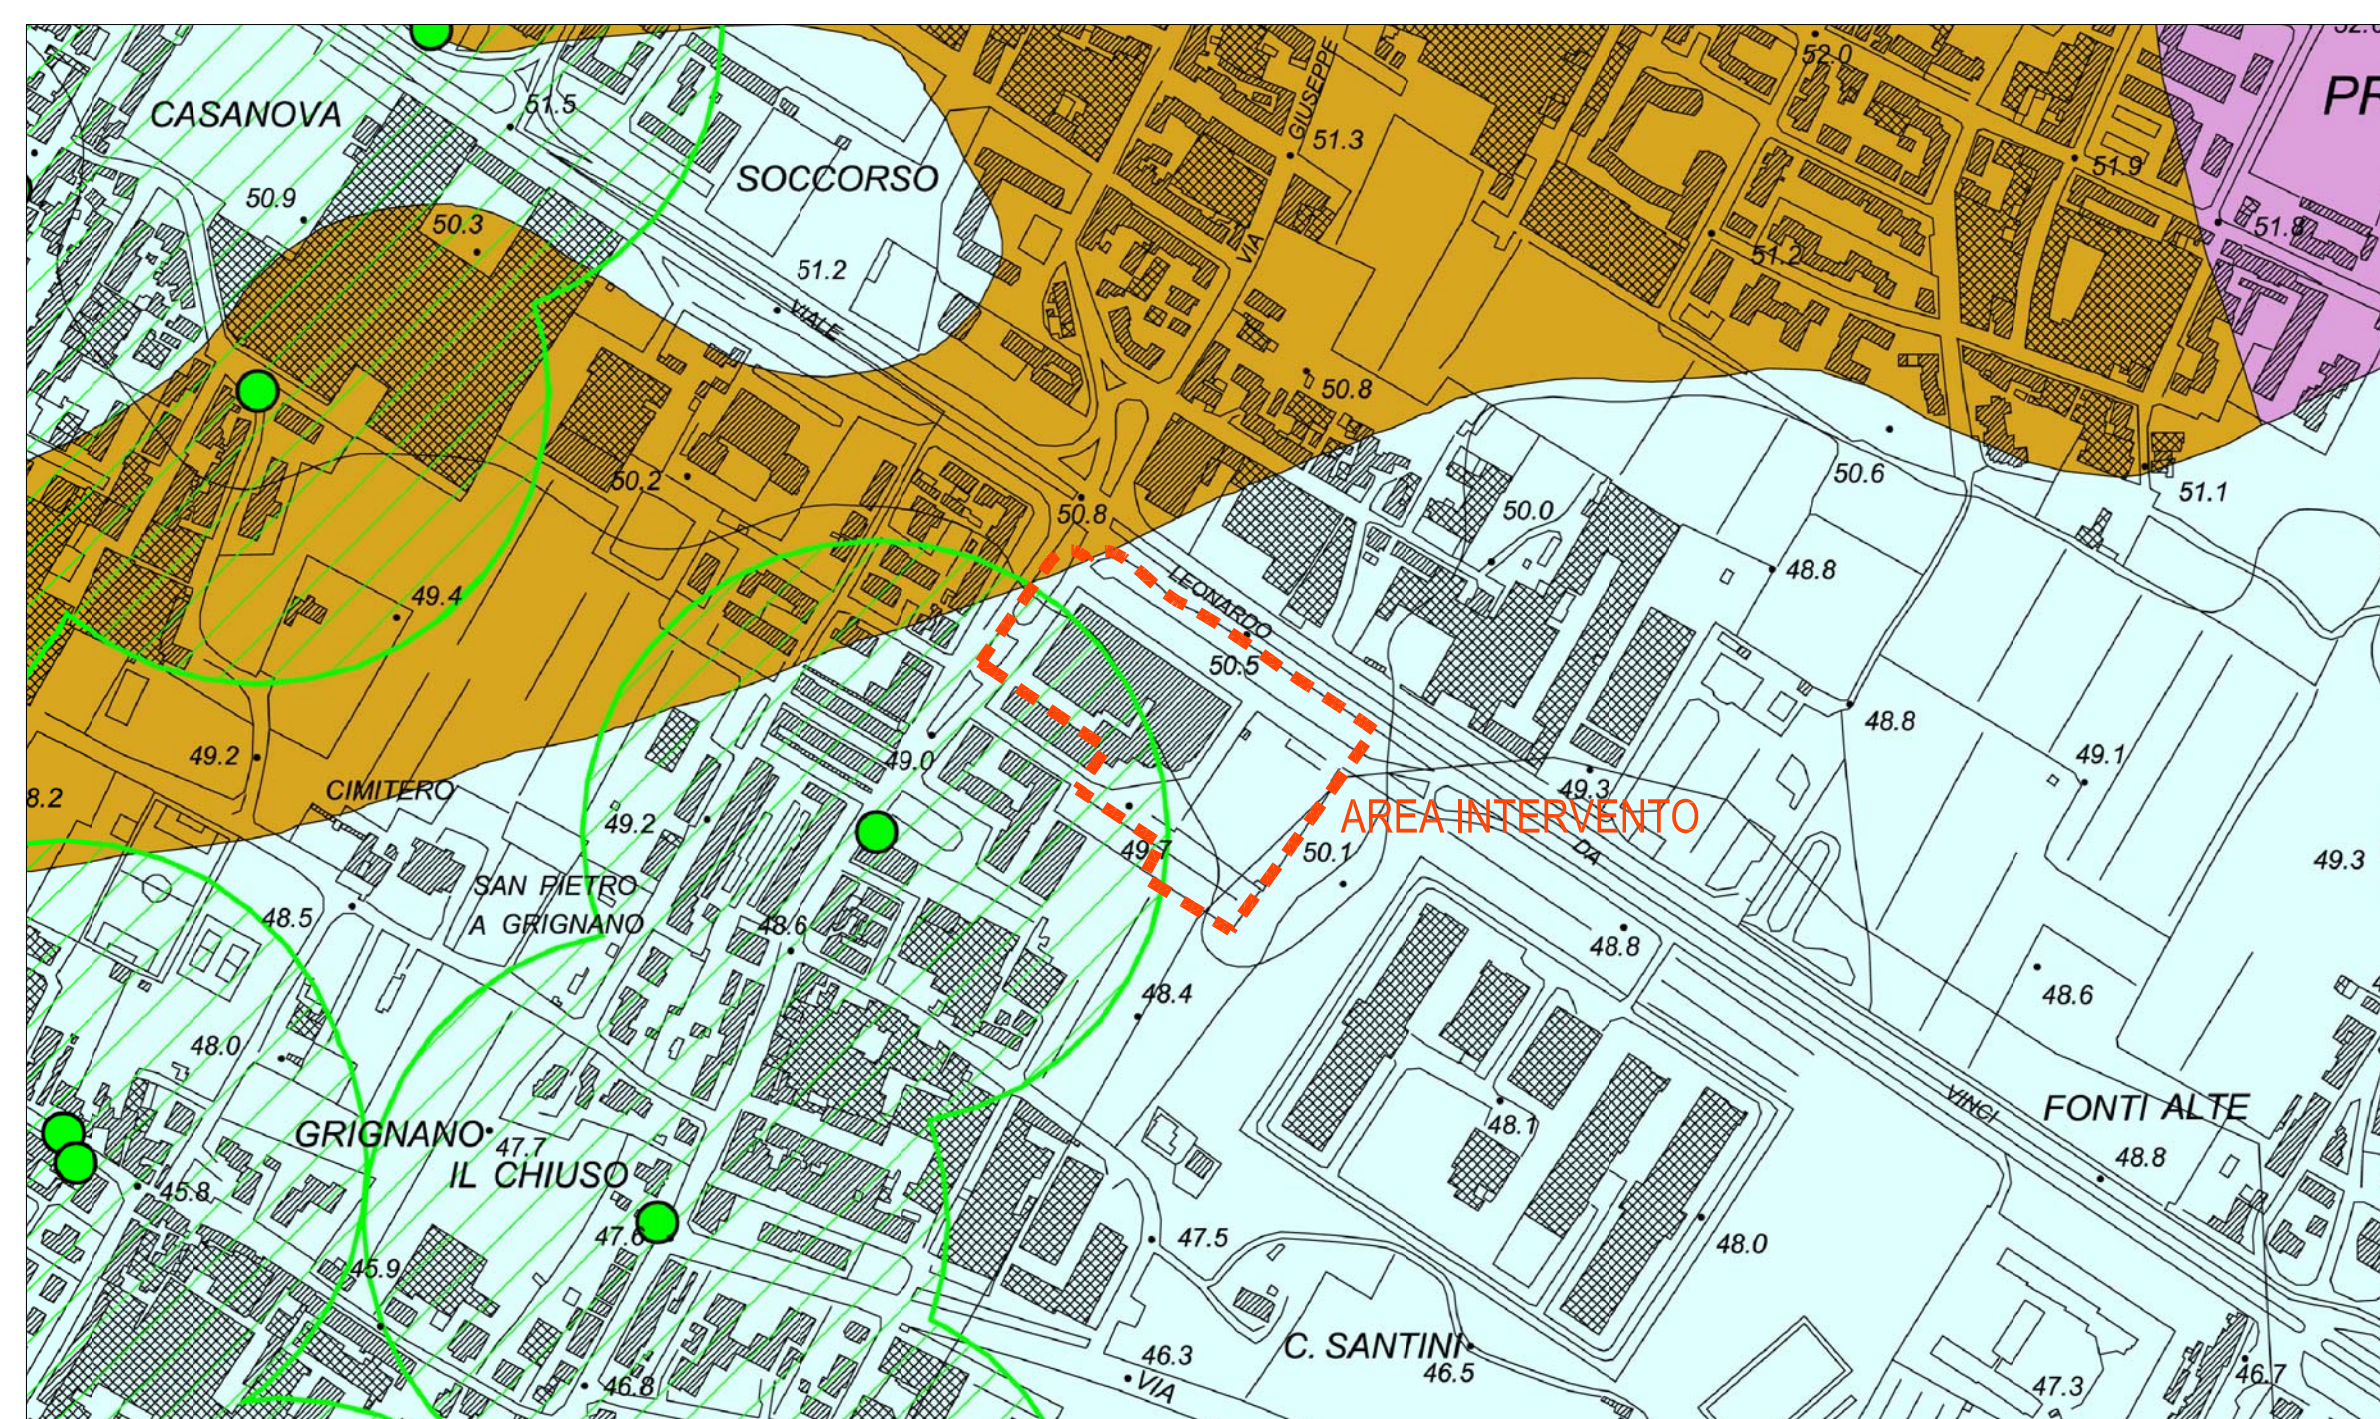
CASANOVA
51.5
SOCCORSO
50.9
50.3
51.2
VIALE
52.0
VIA GIUSEPPE
51.3
51.9
51.8
51.2
PR
50.8
50.2
50.8
50.6
51.1
50.0
49.4
LEONARDO
48.8
50.5
49.2
CIMITERO
49.0
48.8
49.1
8.2
49.3
AREA INTERVENTO
DA
49.2
49.7
50.1
49.3
SAN PIETRO A GRIGNANO
48.5
48.6
48.8
48.6
48.4
48.0
VINCI
FONTI ALTE
GRIGNANO
47.7
48.1
IL CHIUSO
48.8
45.8
47.6
47.5
48.0
45.9
46.3
C. SANTINI
46.5
46.8
VIA
47.3
46.7